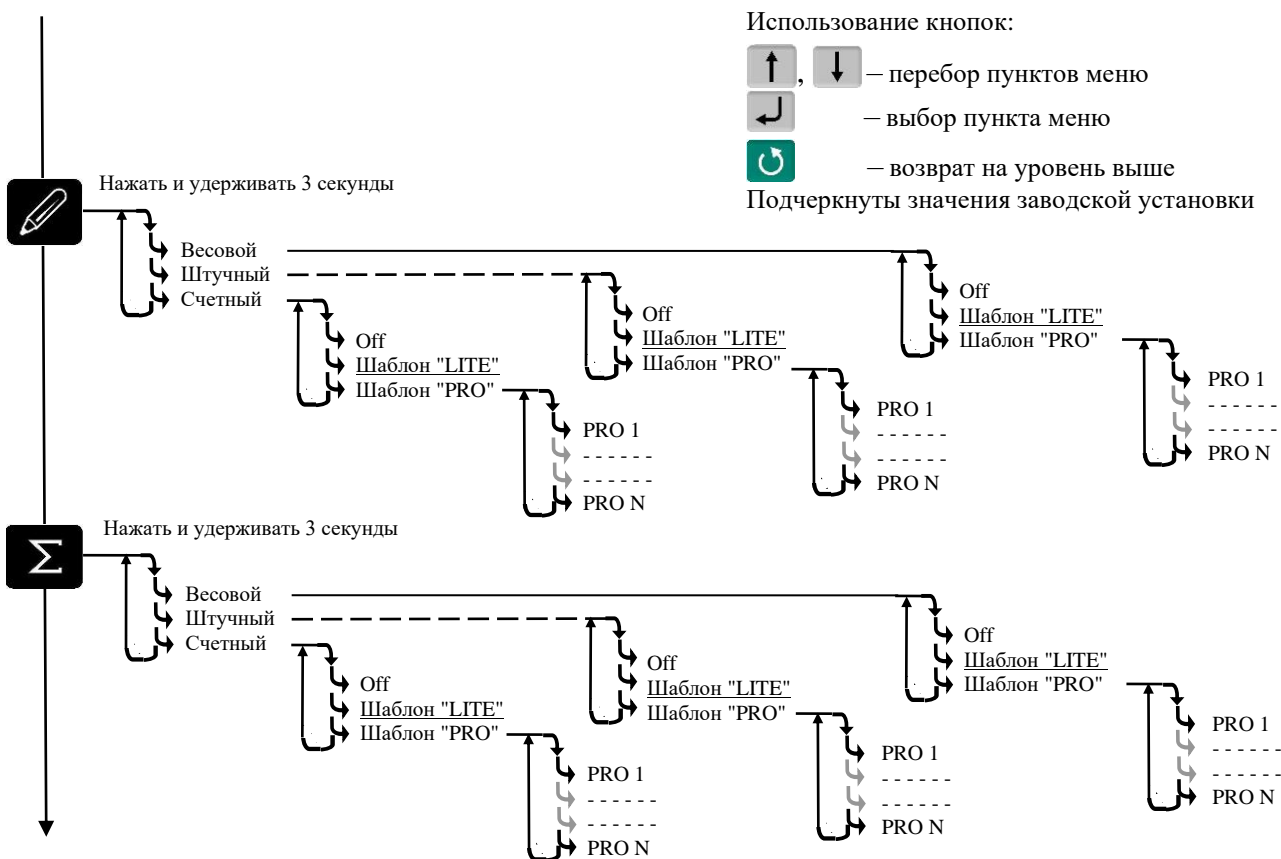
Использование кнопок:

↑, ↓ – перебор пунктов меню

↵ – выбор пункта меню

↻ – возврат на уровень выше

Подчеркнуты значения заводской установки

Нажать и удерживать 3 секунды

Весовой
Штучный
Счетный

Off
Шаблон "LITE"
Шаблон "PRO"

PRO 1
- - - - - -
- - - - - -
PRO N

Off
Шаблон "LITE"
Шаблон "PRO"

PRO 1
- - - - - -
- - - - - -
PRO N

Off
Шаблон "LITE"
Шаблон "PRO"

PRO 1
- - - - - -
- - - - - -
PRO N

Нажать и удерживать 3 секунды

Весовой
Штучный
Счетный

Off
Шаблон "LITE"
Шаблон "PRO"

PRO 1
- - - - - -
- - - - - -
PRO N

Off
Шаблон "LITE"
Шаблон "PRO"

PRO 1
- - - - - -
- - - - - -
PRO N

Off
Шаблон "LITE"
Шаблон "PRO"

PRO 1
- - - - - -
- - - - - -
PRO N